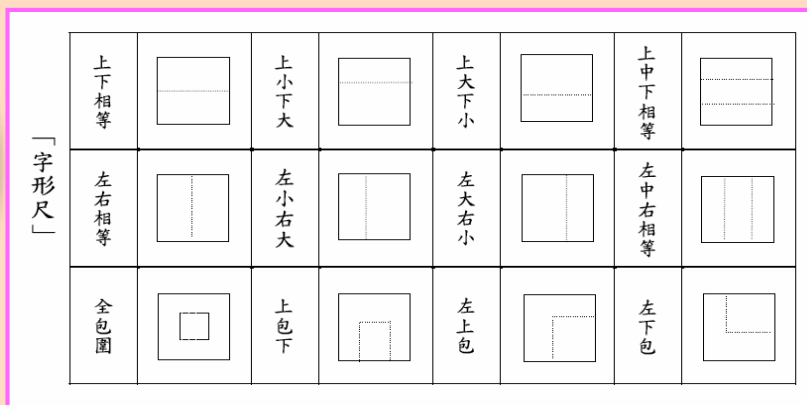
「字形尺」

| 上下相等 | | 上小下大 | | 上大下小 | | 上中下相等 | |
|---|---|---|---|---|---|---|---|
| 左右相等 | | 左小右大 | | 左大右小 | | 左中右相等 | |
| 全包圍 | | 上包下 | | 左上包 | | 左下包 | |